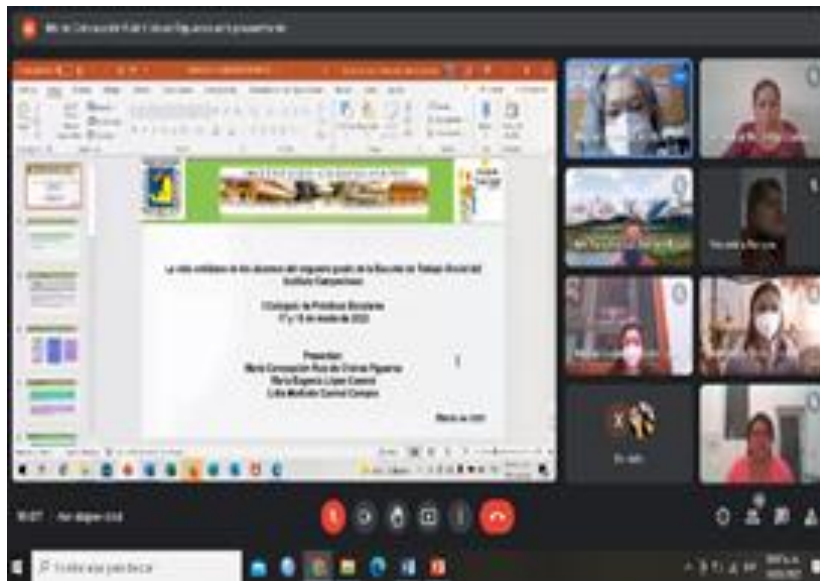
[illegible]

La vida cotidiana de los alumnos del segundo grado de la Escuela de Trabajo Social del Instituto Campechano

I Coloquio de Prácticas Escolares
17 y 18 de marzo de 2022

Presentan:
María Concepción Ruiz de Chávez Figueroa
María Eugenia López Caamal
Lidia Maribel Cuevas Campos

Marzo de 2022

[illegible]